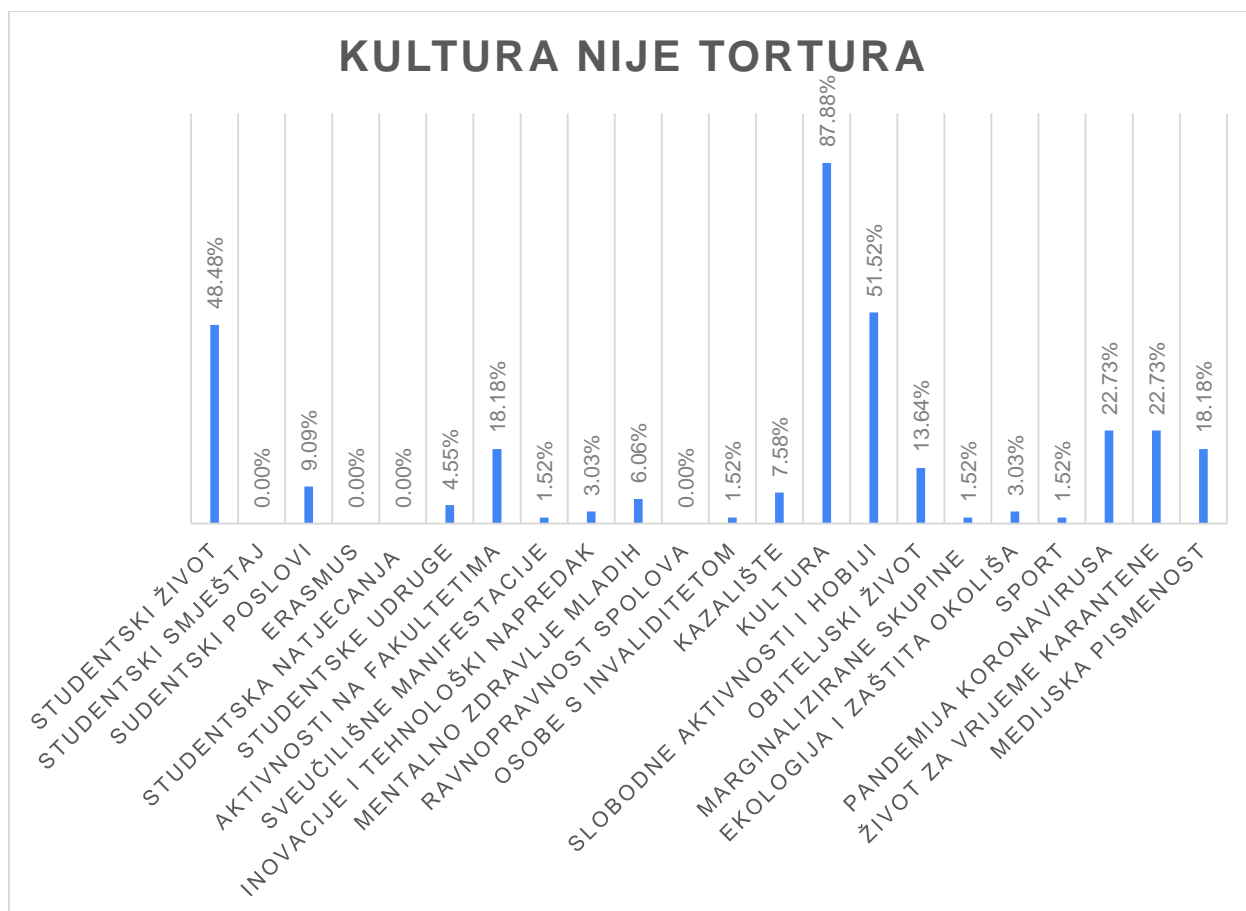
KULTURA NIJE TORTURA

48.48%
0.00%
9.09%
0.00%
0.00%
4.55%
18.18%
1.52%
3.03%
6.06%
0.00%
1.52%
7.58%
87.88%
51.52%
13.64%
1.52%
3.03%
1.52%
22.73%
22.73%
18.18%

STUDENTSKI ŽIVOT
STUDENTSKI SMJEŠTAJ
SUDENTSKI POSLOVI
ERASMUS
STUDENTSKA NATJECANJA
STUDENTSKE UDRUGE
AKTIVNOSTI NA FAKULTETIMA
SVEUČILIŠNE MANIFESTACIJE
INOVACIJE I TEHNOLOŠKI NAPREDAK
MENTALNO ZDRAVLJE MLADIH
RAVNOPRAVNOST SPOLOVA
OSOBE S INVALIDITETOM
KAZALIŠTE
KULTURA
SLOBODNE AKTIVNOSTI I HOBIJI
OBITELJSKI ŽIVOT
MARGINALIZIRANE SKUPINE
EKOLOGIJA I ZAŠTITA OKOLIŠA
SPORT
PANDEMIJA KORONAVIRUSA
ŽIVOT ZA VRIJEME KARANTENE
MEDIJSKA PISMENOST